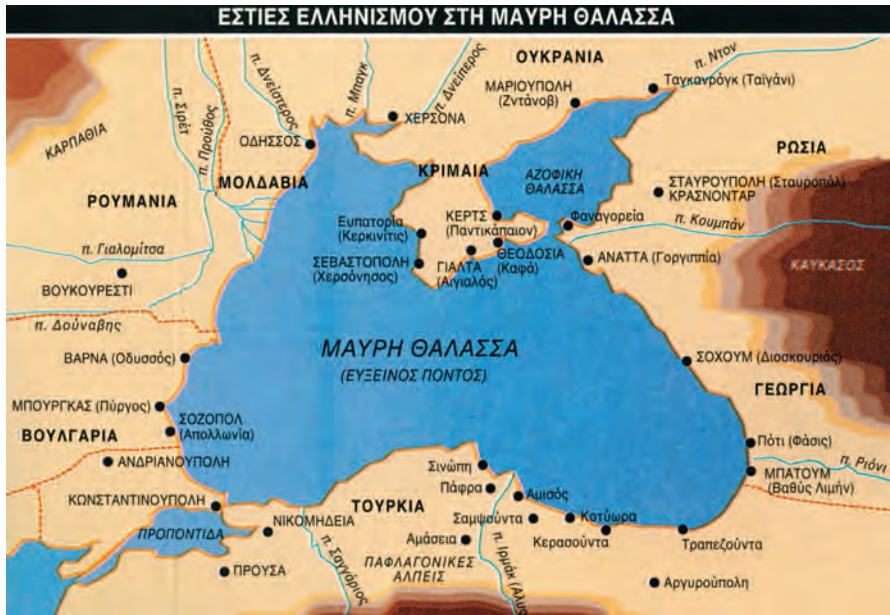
ΕΣΤΙΕΣ ΕΛΛΗΝΙΣΜΟΥ ΣΤΗ ΜΑΥΡΗ ΘΑΛΑΣΣΑ

ΟΥΚΡΑΝΙΑ
π. Ντον
π. Δνείπερος
π. Μπαγκ
π. Δνείστερος
π. Προύθος
π. Σιρέτ
ΚΑΡΠΑΘΙΑ
ΜΑΡΙΟΥΠΟΛΗ (Ζντάνοβ)
Ταγκανρόγκ (Ταϊγάνι)
ΧΕΡΣΟΝΑ
ΟΔΗΣΣΟΣ
ΚΡΙΜΑΙΑ
ΡΩΣΙΑ
ΜΟΛΔΑΒΙΑ
ΑΖΟΦΙΚΗ ΘΑΛΑΣΣΑ
ΣΤΑΥΡΟΥΠΟΛΗ (Σταυρούπολ)
ΚΡΑΣΝΟΝΤΑΡ
ΡΟΥΜΑΝΙΑ
Ευπατορία (Κερκινίτις)
ΚΕΡΤΣ (Παντικάπαιον)
Φαναγορεία
π. Κουμπάν
π. Γιαλομίτσα
ΣΕΒΑΣΤΟΠΟΛΗ (Χερσόνησος)
ΓΙΑΛΤΑ (Αιγιαλός)
ΘΕΟΔΟΣΙΑ (Καφά)
ΑΝΑΠΑ (Γοργιππία)
ΚΑΥΚΑΣΟΣ
ΒΟΥΚΟΥΡΕΣΤΙ
π. Δούναβης
ΜΑΥΡΗ ΘΑΛΑΣΣΑ
(ΕΥΞΕΙΝΟΣ ΠΟΝΤΟΣ)
ΒΑΡΝΑ (Οδυσσός)
ΣΟΧΟΥΜ (Διοσκουριάς)
ΓΕΩΡΓΙΑ
ΜΠΟΥΡΓΚΑΣ (Πύργος)
ΣΟΖΟΠΟΛ (Απολλωνία)
ΒΟΥΛΓΑΡΙΑ
Πότι (Φάσις)
ΑΝΔΡΙΑΝΟΥΠΟΛΗ
Σινώπη
π. Ριόνι
ΜΠΑΤΟΥΜ (Βαθύς Λιμήν)
Πάφρα
ΚΩΝΣΤΑΝΤΙΝΟΥΠΟΛΗ
Αμισός
ΤΟΥΡΚΙΑ
Σαμψούντα
Κοτύωρα
ΠΡΟΠΟΝΤΙΔΑ
ΝΙΚΟΜΗΔΕΙΑ
Αμάσεια
Κερασούντα
Τραπεζούντα
π. Σαγγάριος
ΠΑΦΛΑΓΟΝΙΚΕΣ ΑΛΠΕΙΣ
π. Ιρμάκ (Άλυς)
ΠΡΟΥΣΑ
Αργυρούπολη